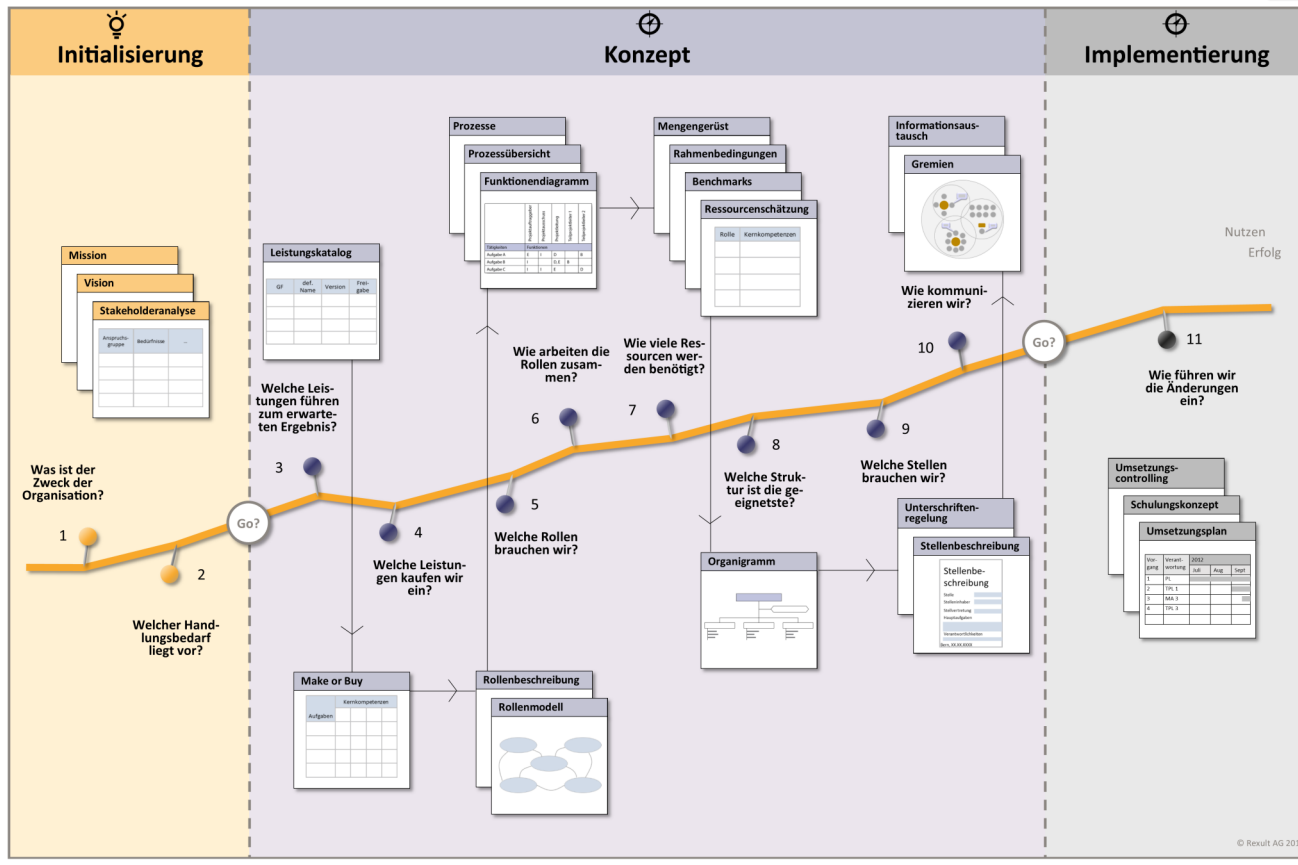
Initialisierung

Konzept

Implementierung

Mission

Vision

Stakeholderanalyse

| Anspruchsgruppe | Bedürfnisse | ... |
|---|---|---|

Was ist der Zweck der Organisation?

1

Go?

2

Welcher Handlungsbedarf liegt vor?

Leistungskatalog

| GF | def. Name | Version | Freigabe |
|---|---|---|---|

Welche Leistungen führen zum erwarteten Ergebnis?

3

4

Welche Leistungen kaufen wir ein?

Make or Buy

| Aufgaben | Kernkompetenzen |
|---|---|

Prozesse

Prozessübersicht

Funktionendiagramm

Rollenbeschreibung

Rollenmodell

5

Welche Rollen brauchen wir?

6

Wie arbeiten die Rollen zusammen?

7

Wie viele Ressourcen werden benötigt?

Mengengerüst

Rahmenbedingungen

Benchmarks

Ressourcenschätzung

| Rolle | Kernkompetenzen |
|---|---|

8

Welche Struktur ist die geeignetste?

Organigramm

9

Welche Stellen brauchen wir?

Unterschriftenregelung

Stellenbeschreibung

Stellenbeschreibung

Informationsaustausch

Gremien

Wie kommunizieren wir?

10

Go?

Nutzen

Erfolg

11

Wie führen wir die Änderungen ein?

Umsetzungscontrolling

Schulungskonzept

Umsetzungsplan

| Vorgang | Verantwortung | Juli | Aug | Sept |
|---|---|---|---|---|
| 1 | PL | | | |
| 2 | TPL 1 | | | |
| 3 | MA 3 | | | |
| 4 | TPL 3 | | | |

© Rexult AG 201